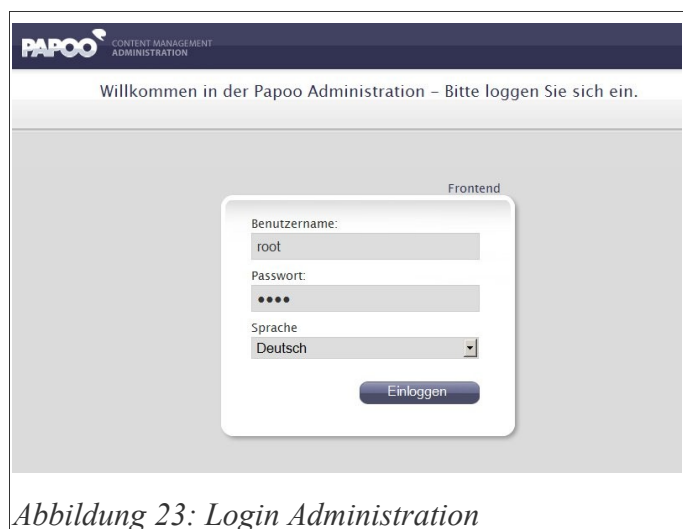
PAPOO CONTENT MANAGEMENT ADMINISTRATION

Willkommen in der Papoo Administration - Bitte loggen Sie sich ein.

Frontend

Benutzername:

root

Passwort:

••••

Sprache

Deutsch

Einloggen

Abbildung 23: Login Administration